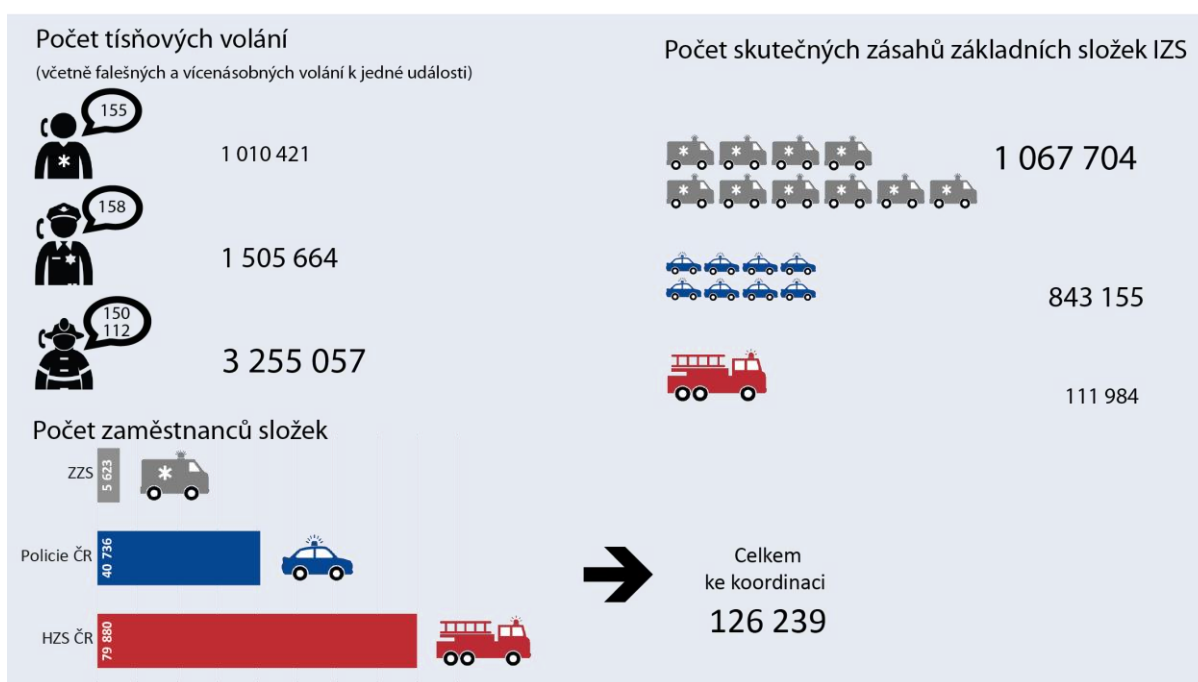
Počet tísňových volání
(včetně falešných a vícenásobných volání k jedné události)

155
1 010 421

158
1 505 664

150
112
3 255 057

Počet skutečných zásahů základních složek IZS

1 067 704

843 155

111 984

Počet zaměstnanců složek

ZZS
5 623

Policie ČR
40 736

HZS ČR
79 880

Celkem
ke koordinaci
126 239